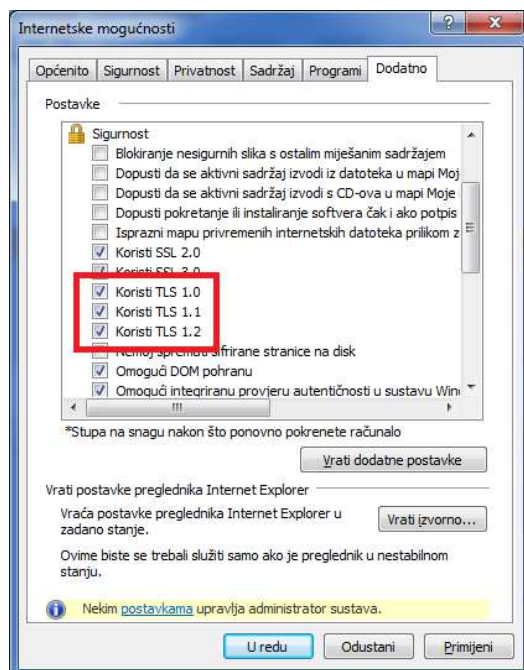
Internetske mogućnosti

Općenito | Sigurnost | Privatnost | Sadržaj | Programi | Dodatno

Postavke

Sigurnost
Blokiranje nesigurnih slika s ostalim miješanim sadržajem
Dopusti da se aktivni sadržaj izvodi iz datoteka u mapi Moj
Dopusti da se aktivni sadržaj izvodi s CD-ova u mapi Moje
Dopusti pokretanje ili instaliranje softvera čak i ako potpis
Isprazni mapu privremenih internetskih datoteka prilikom z
Koristi SSL 2.0
Koristi SSL 3.0
Koristi TLS 1.0
Koristi TLS 1.1
Koristi TLS 1.2
Nemoj spremati šifrirane stranice na disk
Omogući DOM pohranu
Omogući integriranu provjeru autentičnosti u sustavu Wind

*Stupa na snagu nakon što ponovno pokrenete računalo

Vrati dodatne postavke

Vrati postavke preglednika Internet Explorer

Vraća postavke preglednika Internet Explorer u zadano stanje.

Vrati izvorno...

Ovime biste se trebali služiti samo ako je preglednik u nestabilnom stanju.

Nekim postavkama upravlja administrator sustava.

U redu | Odustani | Primijeni